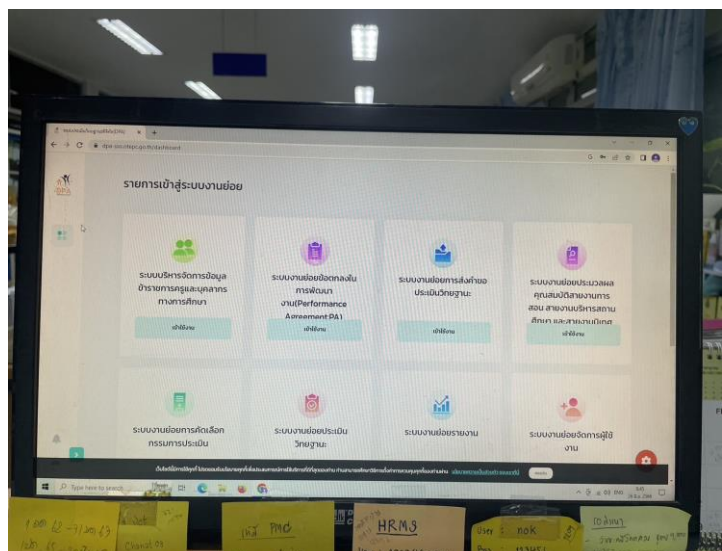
รายการเข้าสู่ระบบงานย่อย

ระบบบริหารจัดการข้อมูลข้าราชการครูและบุคลากรทางการศึกษา

เข้าใช้งาน

ระบบงานย่อยข้อตกลงในการพัฒนางาน(Performance Agreement PA)

เข้าใช้งาน

ระบบงานย่อยการส่งคำขอประเมินวิทยฐานะ

เข้าใช้งาน

ระบบงานย่อยประมวลผลคุณสมบัติสายงานการสอน สายงานบริหารสถานศึกษา และสายงานนิเทศ

เข้าใช้งาน

ระบบงานย่อยการคัดเลือกกรรมการประเมิน

ระบบงานย่อยประเมินวิทยฐานะ

ระบบงานย่อยรายงาน

ระบบงานย่อยจัดการผู้ใช้งาน

Type here to search

HRMS

nok